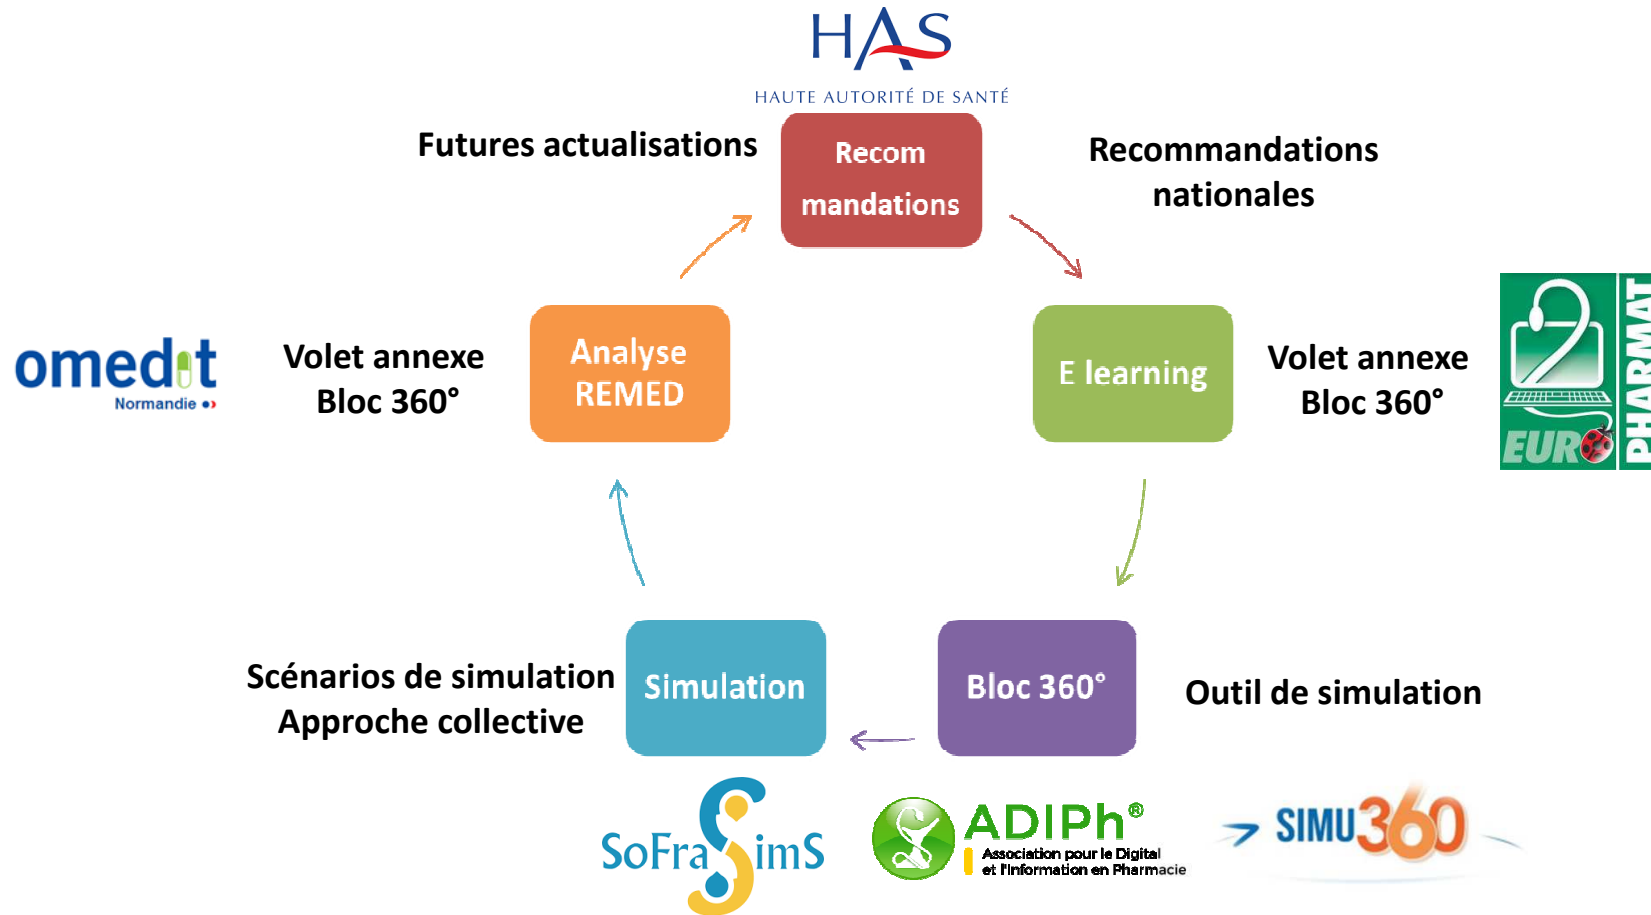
HAS
HAUTE AUTORITÉ DE SANTÉ

Futures actualisations

Recom mandations

Recommandations nationales

omedit
Normandie

Volet annexe Bloc 360°

Analyse REMED

E learning

Volet annexe Bloc 360°

EURO PHARMAT

Scénarios de simulation Approche collective

Simulation

Bloc 360°

Outil de simulation

SoFraSimS

ADIPh®
Association pour le Digital et l'Information en Pharmacie

SIMU360